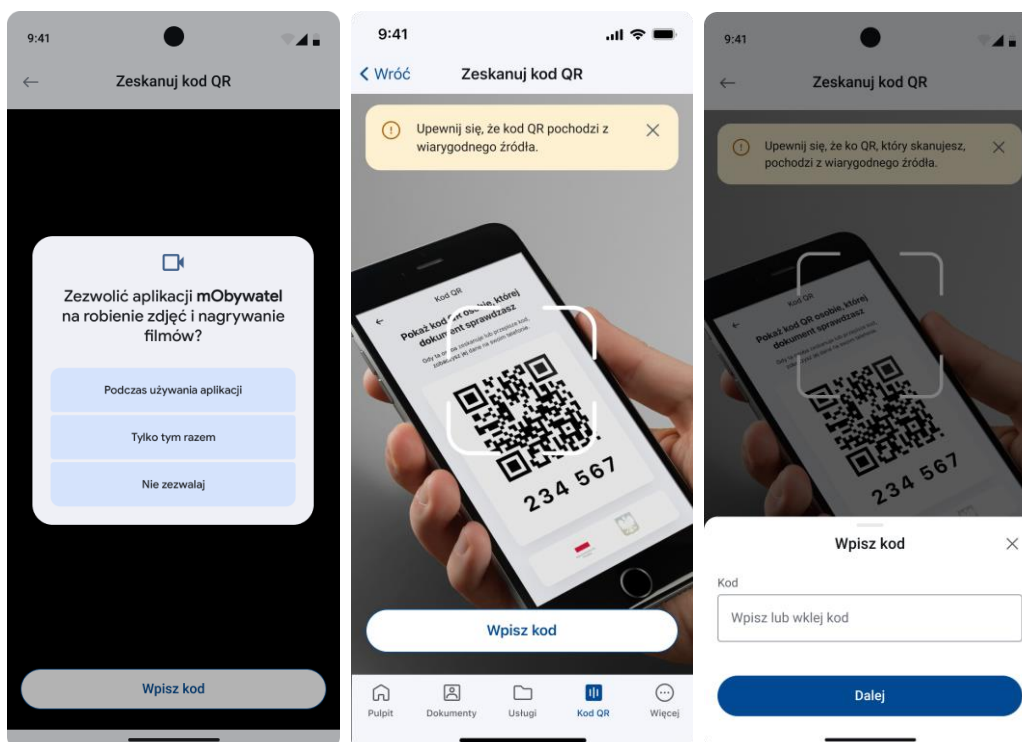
9:41

Zeskanuj kod QR

Zezwolić aplikacji **mObywatel** na robienie zdjęć i nagrywanie filmów?

Podczas używania aplikacji

Tylko tym razem

Nie zezwalaj

Wpisz kod

9:41

Wróć

Zeskanuj kod QR

Upewnij się, że kod QR pochodzi z wiarygodnego źródła.

Kod QR

Pokaż kod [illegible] osobie, której dokument sprawdzasz

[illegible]

234 567

Wpisz kod

Pulpit

Dokumenty

Usługi

Kod QR

Więcej

9:41

Zeskanuj kod QR

Upewnij się, że ko QR, który skanujesz, pochodzi z wiarygodnego źródła.

Kod QR

Pokaż kod QR osobie, której dokument sprawdzasz

234 567

Wpisz kod

Kod

Wpisz lub wklej kod

Dalej